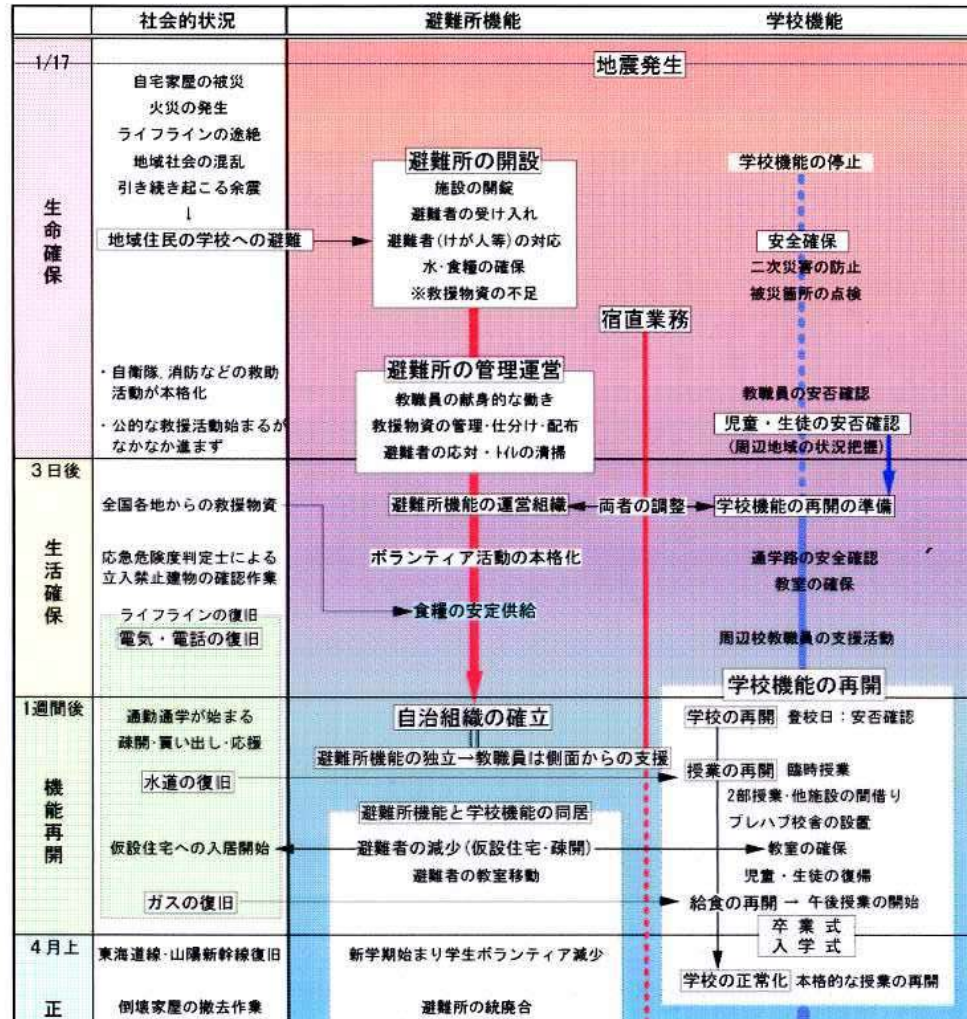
| | 社会的状況 | 避難所機能 | 学校機能 |
|---|---|---|---|

1/17

地震発生

生命確保

自宅家屋の被災
火災の発生
ライフラインの途絶
地域社会の混乱
引き続き起こる余震
↓
地域住民の学校への避難

避難所の開設
施設の開錠
避難者の受け入れ
避難者(けが人等)の対応
水・食糧の確保
※救援物資の不足

学校機能の停止

安全確保
二次災害の防止
被災箇所の点検

宿直業務

・自衛隊、消防などの救助活動が本格化
・公的な救援活動始まるがなかなか進まず

避難所の管理運営
教職員の献身的な働き
救援物資の管理・仕分け・配布
避難者の応対・トイレの清掃

教職員の安否確認
児童・生徒の安否確認
(周辺地域の状況把握)

3日後

生活確保

全国各地からの救援物資
応急危険度判定士による立入禁止建物の確認作業
ライフラインの復旧
電気・電話の復旧

避難所機能の運営組織 ← 両者の調整 → 学校機能の再開の準備
ボランティア活動の本格化
食糧の安定供給

通学路の安全確認
教室の確保
周辺校教職員の支援活動

1週間後

機能再開

通勤通学が始まる
疎開・買い出し・応援
水道の復旧
仮設住宅への入居開始
ガスの復旧

自治組織の確立
避難所機能の独立→教職員は側面からの支援
避難所機能と学校機能の同居
避難者の減少(仮設住宅・疎開)
避難者の教室移動

学校機能の再開
学校の再開 登校日:安否確認
授業の再開 臨時授業
2部授業・他施設の間借り
プレハブ校舎の設置
教室の確保
児童・生徒の復帰
給食の再開 → 午後授業の開始
卒業式
入学式

4月上

正

東海道線・山陽新幹線復旧
倒壊家屋の撤去作業

新学期始まり学生ボランティア減少
避難所の統廃合

学校の正常化 本格的な授業の再開